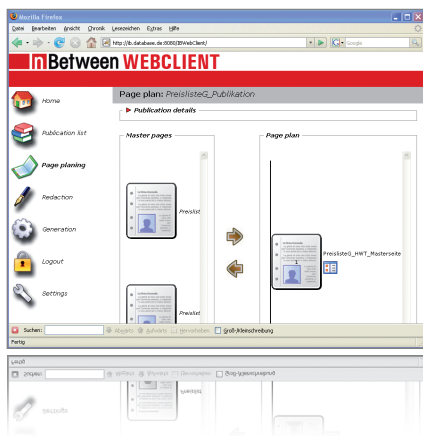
Mozilla Firefox

Datei Bearbeiten Ansicht Chronik Lesezeichen Extras Hilfe

http://ib.database.de:8080/IBWebClient/

Google

inBetween WEBCLIENT

Home

Publication list

Page planing

Redaction

Generation

Logout

Settings

Page plan: PreislisteG_Publikation

Publication details

Master pages

Page plan

Preislist

Preislist

PreislisteG_HWT_Masterseite

Suchen: Abwärts Aufwärts Hervorheben Groß-/kleinschreibung

Fertig